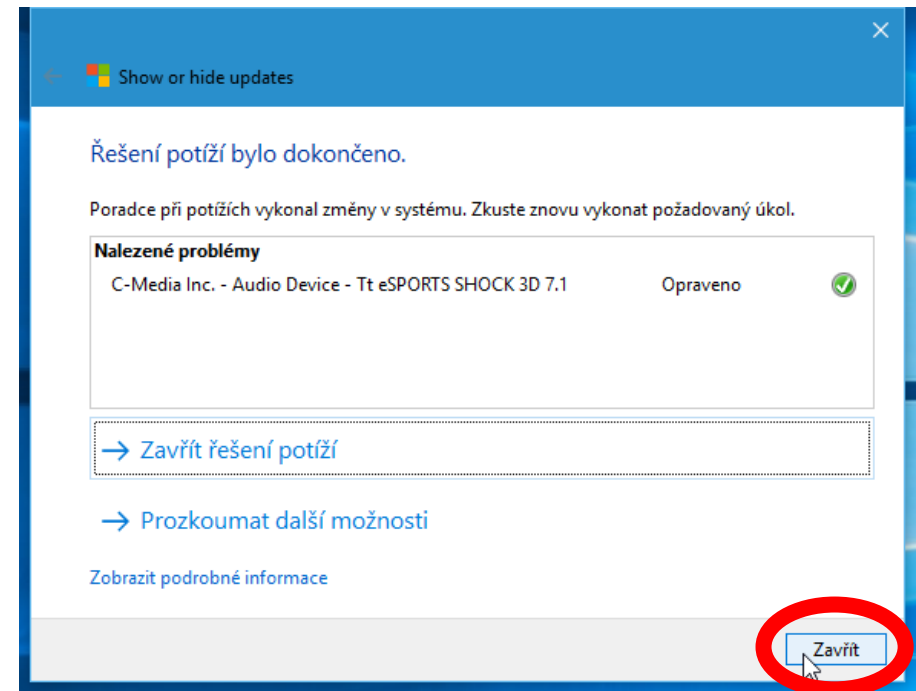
Show or hide updates

Řešení potíží bylo dokončeno.

Poradce při potížích vykonal změny v systému. Zkuste znovu vykonat požadovaný úkol.

Nalezené problémy

| | | |
|---|---|---|
| C-Media Inc. - Audio Device - Tt eSPORTS SHOCK 3D 7.1 | Opraveno | |

→ Zavřít řešení potíží

→ Prozkoumat další možnosti

Zobrazit podrobné informace

Zavřít